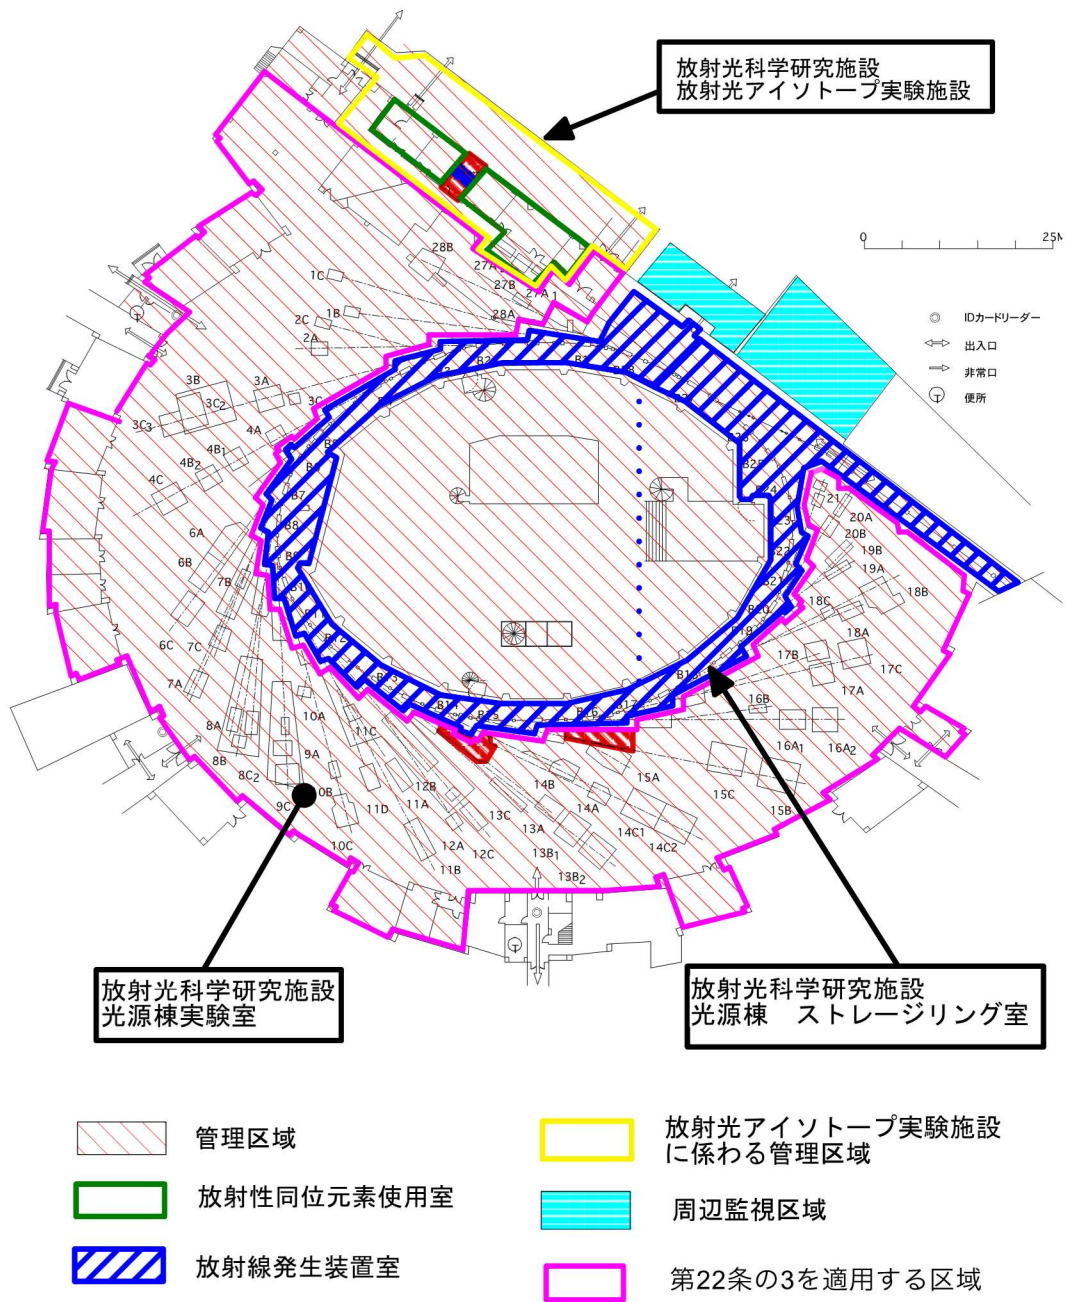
放射光科学研究施設
放射光アイソトープ実験施設

0 25M

IDカードリーダー
出入口
非常口
便所

28B
27A
27B
27A 1
28A
1C
1B
2C
2A
3B
3A
3C2
3C
3C3
4A
4B1
4B2
4C
6A
6B
7B
6C
7C
7A
2
8A
8B
8C2
9C
9A
10A
10B
10C
11C
11D
11A
11B
12B
12A
12C
13C
13A
13B1
13B2
14B
14A
14C1
14C2
15A
15C
15B
16B
16A1
16A2
17B
17A
17C
18C
18A
18B
19B
19A
20A
20B
21
B7
B8

放射光科学研究施設
光源棟実験室

放射光科学研究施設
光源棟　ストレージリング室

管理区域
放射性同位元素使用室
放射線発生装置室
放射光アイソトープ実験施設に係わる管理区域
周辺監視区域
第22条の3を適用する区域